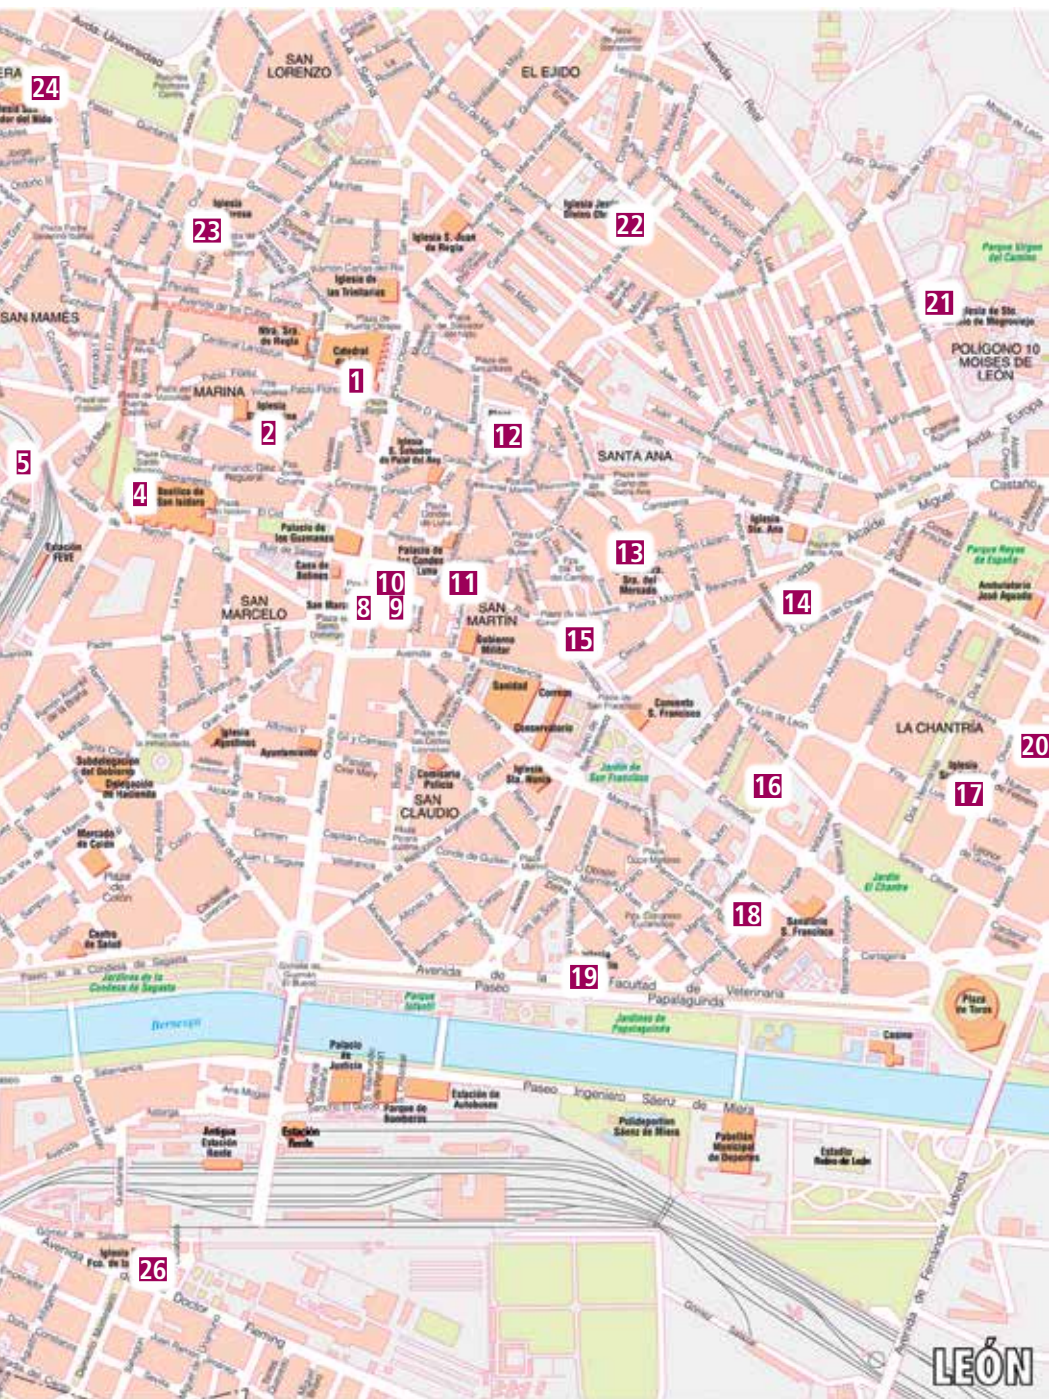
Avda. Universidad
24
SAN LORENZO
EL EJIDO
Avenida Real
23
Iglesia S. Juan de Regla
22
Iglesia de las Trinitarias
21
SAN MAMÉS
Ntra. Sra. de Regla
Catedral
1
POLÍGONO 10 MOISÉS DE LEÓN
MARINA
2
12
Avda. Europa
5
SANTA ANA
4
Basílica de San Isidoro
Estación FEVE
Palacio de los Guzmanes
Casa de Botines
Palacio de los Condes Luna
10
11
13
14
SAN MARCELO
8
9
SAN MARTÍN
15
Gobierno Militar
Sanidad
Correos
Conservatorio
LA CHANTRÍA
20
Ayuntamiento
Subdelegación del Gobierno
Delegación de Hacienda
Iglesia Sta. María
Jardín de San Francisco
16
17
SAN CLAUDIO
Comisaría Policía
Mercado de Colón
Plaza de Colón
Centro de Salud
18
Jardín El Chantre
Avenida de la Facultad de Veterinaria
Paseo de Papalaguinda
19
Jardines de la Condesa de Sagasta
Parque Infantil
Jardines de Papalaguinda
Bernesga
Plaza de Toros
Casino
Palacio de Justicia
Estación de Autobuses
Paseo Ingeniero Sáenz de Miera
Parque de Bomberos
Antigua Estación Renfe
Estación Renfe
Polideportivo Sáenz de Miera
Pabellón Municipal de Deportes
Estadio Reino de León
Avenida de Fernández Ladreda
26
Doctor Fleming
LEÓN